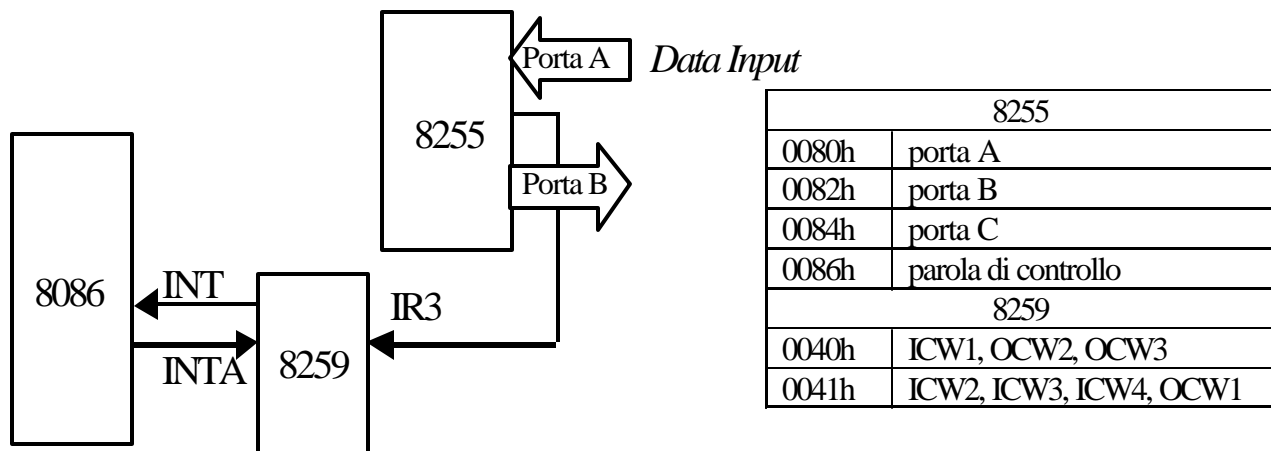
Porta A

Data Input

8255

Porta B

8086

INT

INTA

8259

IR3

| 8255 | |
|---|---|
| 0080h | porta A |
| 0082h | porta B |
| 0084h | porta C |
| 0086h | parola di controllo |
| 8259 | |
| 0040h | ICW1, OCW2, OCW3 |
| 0041h | ICW2, ICW3, ICW4, OCW1 |